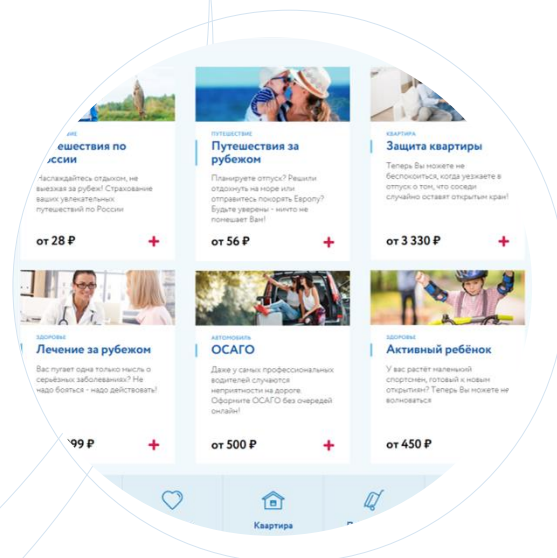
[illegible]
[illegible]утешествия по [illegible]оссии
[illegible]аслаждайтесь отдыхом, не выезжая за рубеж! Страхование ваших увлекательных путешествий по России
от 28 ₽
+

ПУТЕШЕСТВИЕ
Путешествия за рубежом
Планируете отпуск? Решили отдохнуть на море или отправиться покорять Европу? Будьте уверены - ничто не помешает Вам!
от 56 ₽
+

КВАРТИРА
Защита квартиры
Теперь Вы можете не беспокоиться, когда уезжаете в отпуск о том, что соседи случайно оставят открытым кран!
от 3 330 ₽
+

ЗДОРОВЬЕ
Лечение за рубежом
Вас пугает одна только мысль о серьёзных заболеваниях? Не надо бояться - надо действовать!
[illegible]99 ₽
+

АВТОМОБИЛЬ
ОСАГО
Даже у самых профессиональных водителей случаются неприятности на дороге. Оформите ОСАГО без очередей онлайн!
от 500 ₽
+

ЗДОРОВЬЕ
Активный ребёнок
У вас растёт маленький спортсмен, готовый к новым открытиям? Теперь Вы можете не волноваться
от 450 ₽
+

Квартира